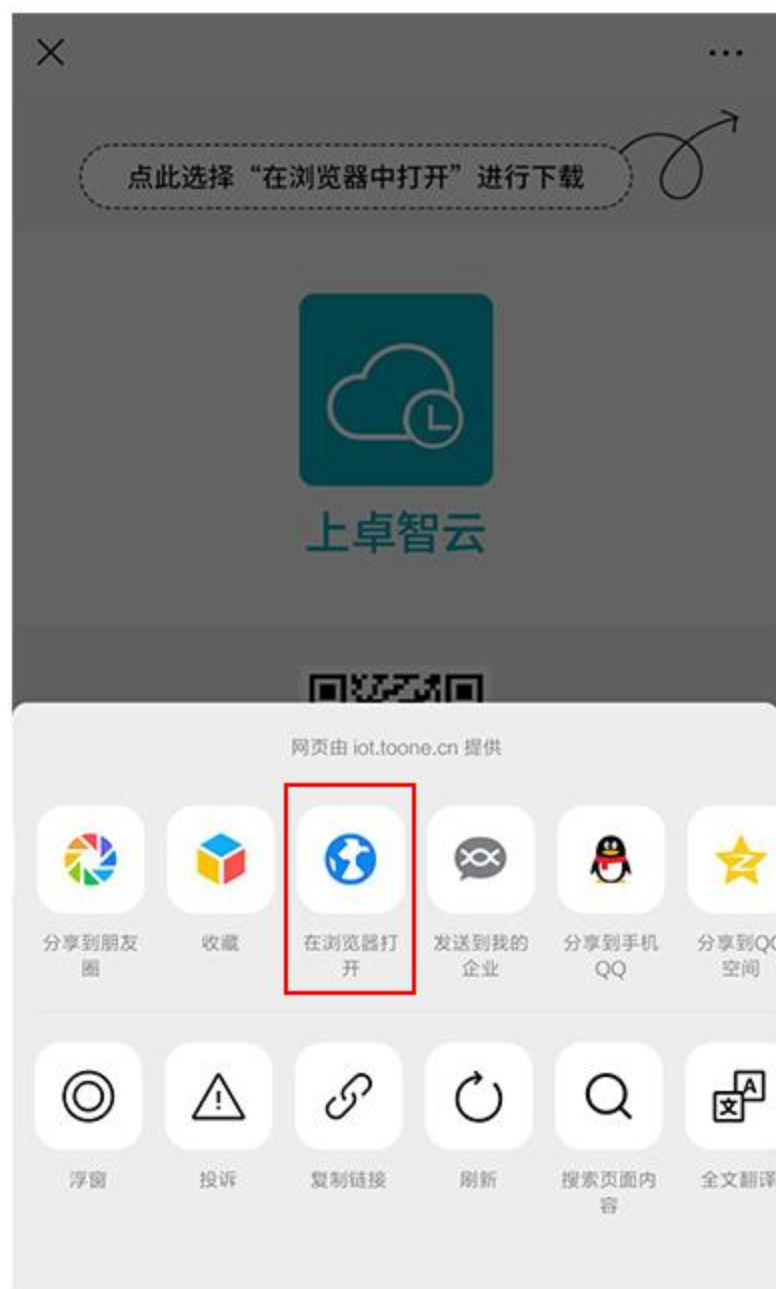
×

···

点此选择“在浏览器中打开”进行下载

上卓智云

网页由 iot.toone.cn 提供

分享到朋友圈

收藏

在浏览器打开

发送到我的企业

分享到手机QQ

分享到QQ空间

浮窗

投诉

复制链接

刷新

搜索页面内容

全文翻译